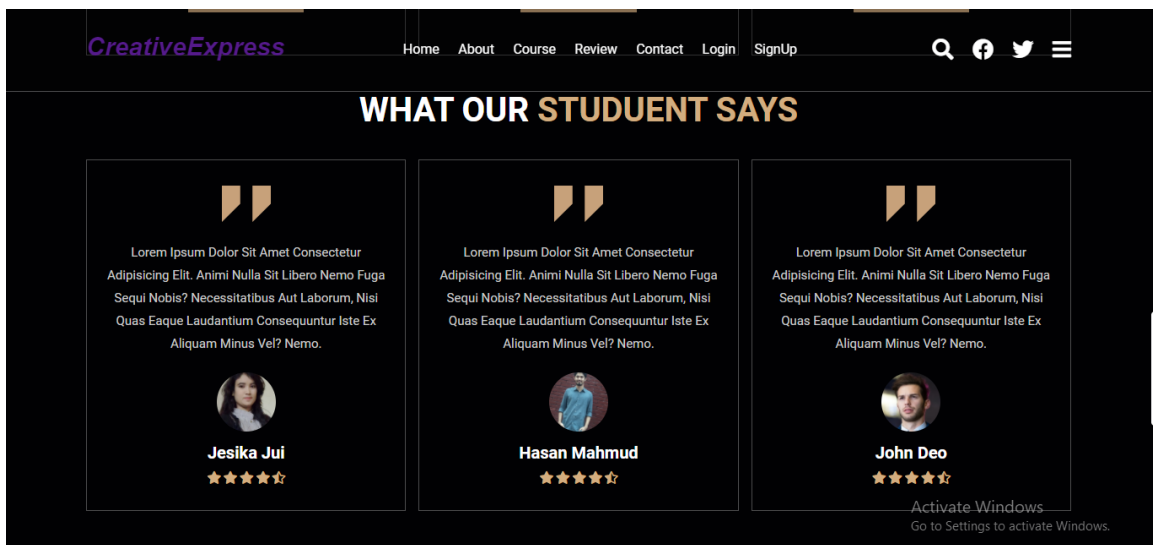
CreativeExpress

Home About Course Review Contact Login SignUp

WHAT OUR STUDUENT SAYS

Lorem Ipsum Dolor Sit Amet Consectetur Adipisicing Elit. Animi Nulla Sit Libero Nemo Fuga Sequi Nobis? Necessitatibus Aut Laborum, Nisi Quas Eaque Laudantium Consequuntur Iste Ex Aliquam Minus Vel? Nemo.

Jesika Jui

Lorem Ipsum Dolor Sit Amet Consectetur Adipisicing Elit. Animi Nulla Sit Libero Nemo Fuga Sequi Nobis? Necessitatibus Aut Laborum, Nisi Quas Eaque Laudantium Consequuntur Iste Ex Aliquam Minus Vel? Nemo.

Hasan Mahmud

Lorem Ipsum Dolor Sit Amet Consectetur Adipisicing Elit. Animi Nulla Sit Libero Nemo Fuga Sequi Nobis? Necessitatibus Aut Laborum, Nisi Quas Eaque Laudantium Consequuntur Iste Ex Aliquam Minus Vel? Nemo.

John Deo

Activate Windows
Go to Settings to activate Windows.